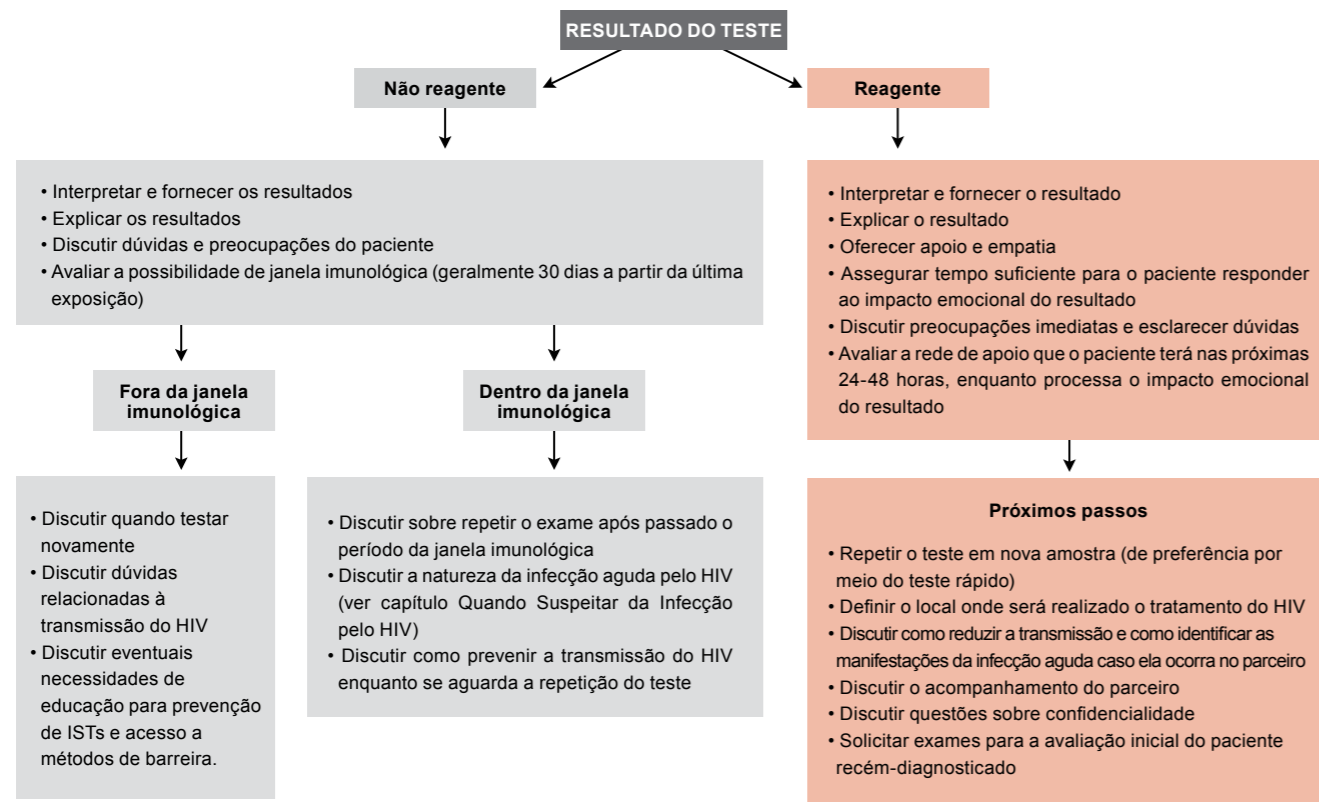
RESULTADO DO TESTE

Não reagente

• Interpretar e fornecer os resultados
• Explicar os resultados
• Discutir dúvidas e preocupações do paciente
• Avaliar a possibilidade de janela imunológica (geralmente 30 dias a partir da última exposição)

Fora da janela imunológica

• Discutir quando testar novamente
• Discutir dúvidas relacionadas à transmissão do HIV
• Discutir eventuais necessidades de educação para prevenção de ISTs e acesso a métodos de barreira.

Dentro da janela imunológica

• Discutir sobre repetir o exame após passado o período da janela imunológica
• Discutir a natureza da infecção aguda pelo HIV (ver capítulo Quando Suspeitar da Infecção pelo HIV)
• Discutir como prevenir a transmissão do HIV enquanto se aguarda a repetição do teste

Reagente

• Interpretar e fornecer o resultado
• Explicar o resultado
• Oferecer apoio e empatia
• Assegurar tempo suficiente para o paciente responder ao impacto emocional do resultado
• Discutir preocupações imediatas e esclarecer dúvidas
• Avaliar a rede de apoio que o paciente terá nas próximas 24-48 horas, enquanto processa o impacto emocional do resultado

Próximos passos

• Repetir o teste em nova amostra (de preferência por meio do teste rápido)
• Definir o local onde será realizado o tratamento do HIV
• Discutir como reduzir a transmissão e como identificar as manifestações da infecção aguda caso ela ocorra no parceiro
• Discutir o acompanhamento do parceiro
• Discutir questões sobre confidencialidade
• Solicitar exames para a avaliação inicial do paciente recém-diagnosticado